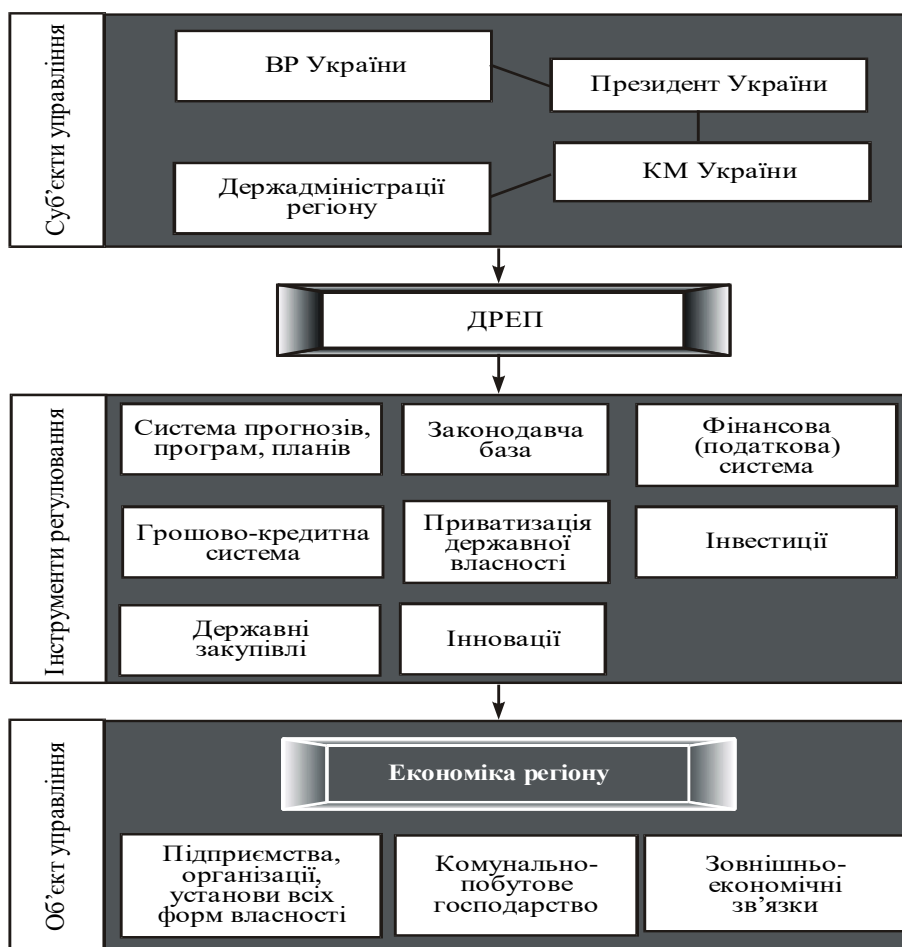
Суб'єкти управління

ВР України

Президент України

КМ України

Держадміністрації регіону

ДРЕП

Інструменти регулювання

Система прогнозів, програм, планів

Законодавча база

Фінансова (податкова) система

Грошово-кредитна система

Приватизація державної власності

Інвестиції

Державні закупівлі

Інновації

Об'єкт управління

Економіка регіону

Підприємства, організації, установи всіх форм власності

Комунально-побутове господарство

Зовнішньо-економічні зв'язки